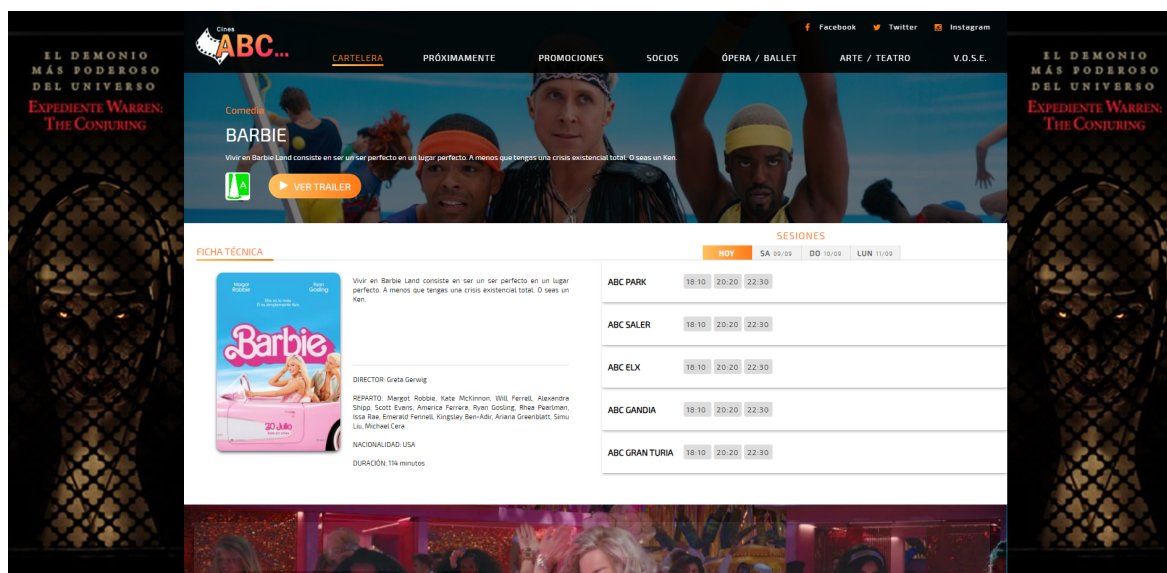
EL DEMONIO MÁS PODEROSO DEL UNIVERSO
EXPEDIENTE WARREN: THE CONJURING

Cines ABC...

Facebook Twitter Instagram

CARTELERA PRÓXIMAMENTE PROMOCIONES SOCIOS ÓPERA / BALLET ARTE / TEATRO V.O.S.E.

Comedia
BARBIE
Vivir en Barbie Land consiste en ser un ser perfecto en un lugar perfecto. A menos que tengas una crisis existencial total. O seas un Ken.

A

VER TRAILER

EL DEMONIO MÁS PODEROSO DEL UNIVERSO
EXPEDIENTE WARREN: THE CONJURING

FICHA TÉCNICA

Margot Robbie Ryan Gosling
Barbie
20 Julio

Vivir en Barbie Land consiste en ser un ser perfecto en un lugar perfecto. A menos que tengas una crisis existencial total. O seas un Ken.

DIRECTOR: Greta Gerwig

REPARTO: Margot Robbie, Kate McKinnon, Will Ferrell, Alexandra Shipp, Scott Evans, America Ferrera, Ryan Gosling, Rhea Pearlman, Issa Rae, Emerald Fennell, Kingsley Ben-Adir, Ariana Greenblatt, Simu Liu, Michael Cera.

NACIONALIDAD: USA

DURACIÓN: 114 minutos

SESIONES

HOY SA 09/09 DO 10/09 LUN 11/09

| | | | |
|---|---|---|---|
| ABC PARK | 18:10 | 20:20 | 22:30 |
| ABC SALER | 18:10 | 20:20 | 22:30 |
| ABC ELX | 18:10 | 20:20 | 22:30 |
| ABC GANDIA | 18:10 | 20:20 | 22:30 |
| ABC GRAN TURIA | 18:10 | 20:20 | 22:30 |